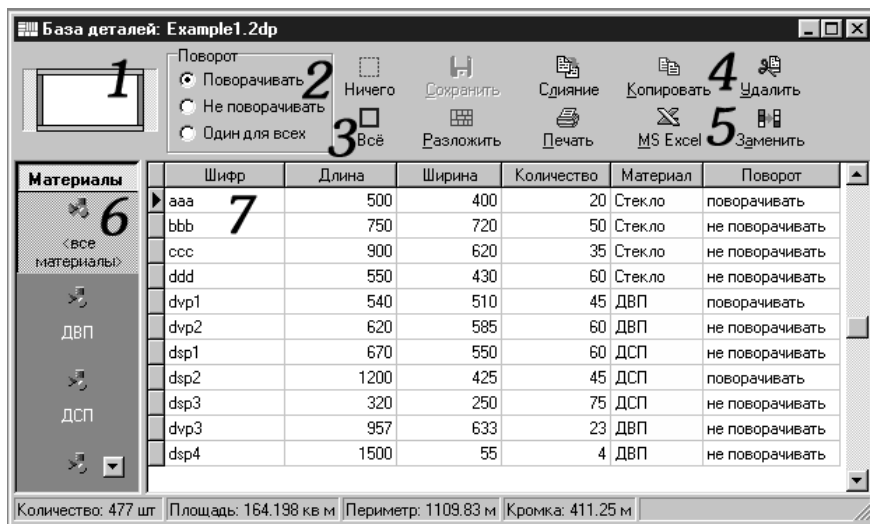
База деталей: Example1.2dp

1

Поворот
Поворачивать
Не поворачивать
Один для всех

2

Ничего

3

Всё

Сохранить

Разложить

Слияние

Печать

Копировать

MS Excel

4

5

Удалить

Заменить

Материалы

6

<все материалы>

ДВП

ДСП

7

| Шифр | Длина | Ширина | Количество | Материал | Поворот |
|---|---|---|---|---|---|
| aaa | 500 | 400 | 20 | Стекло | поворачивать |
| bbb | 750 | 720 | 50 | Стекло | не поворачивать |
| ccc | 900 | 620 | 35 | Стекло | не поворачивать |
| ddd | 550 | 430 | 60 | Стекло | не поворачивать |
| dvp1 | 540 | 510 | 45 | ДВП | поворачивать |
| dvp2 | 620 | 585 | 60 | ДВП | не поворачивать |
| dsp1 | 670 | 550 | 60 | ДСП | не поворачивать |
| dsp2 | 1200 | 425 | 45 | ДСП | поворачивать |
| dsp3 | 320 | 250 | 75 | ДСП | не поворачивать |
| dvp3 | 957 | 633 | 23 | ДВП | не поворачивать |
| dsp4 | 1500 | 55 | 4 | ДВП | не поворачивать |

Количество: 477 шт | Площадь: 164.198 кв м | Периметр: 1109.83 м | Кромка: 411.25 м